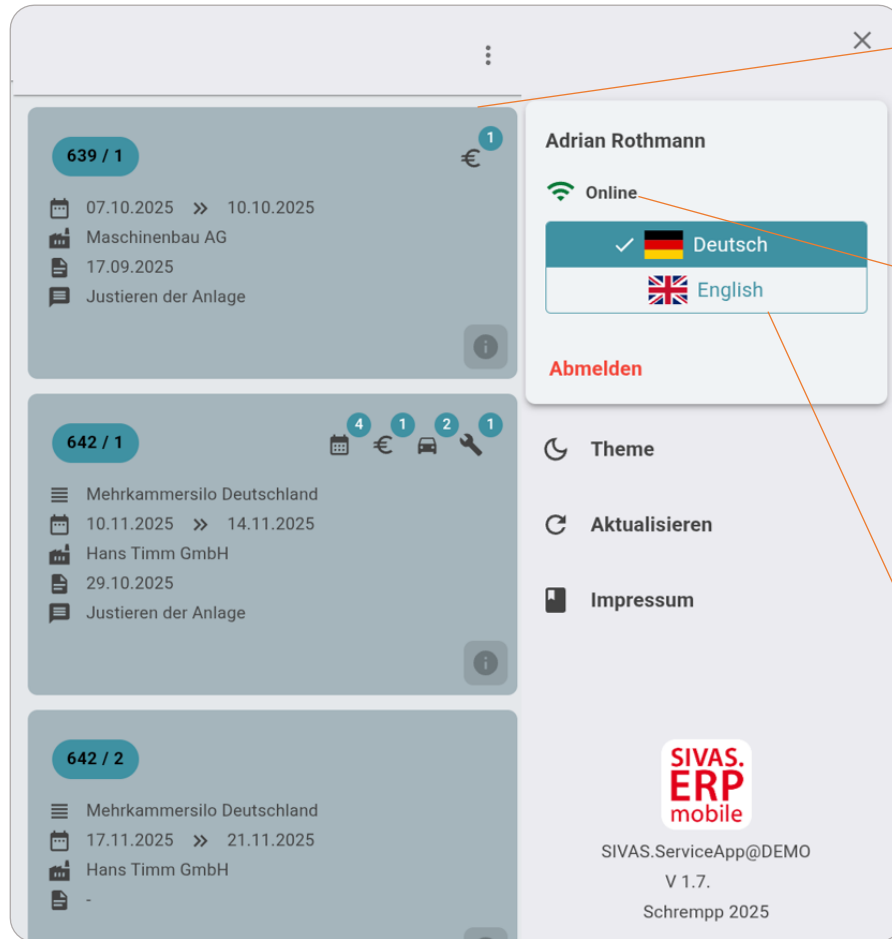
639 / 1

1

07.10.2025 » 10.10.2025
Maschinenbau AG
17.09.2025
Justieren der Anlage

642 / 1

4 1 2 1

Mehrkammersilo Deutschland
10.11.2025 » 14.11.2025
Hans Timm GmbH
29.10.2025
Justieren der Anlage

642 / 2

Mehrkammersilo Deutschland
17.11.2025 » 21.11.2025
Hans Timm GmbH
-

Adrian Rothmann

Online

Deutsch
English

Abmelden

Theme

Aktualisieren

Impressum

SIVAS. ERP mobile

SIVAS.ServiceApp@DEMO
V 1.7.
Schrempp 2025